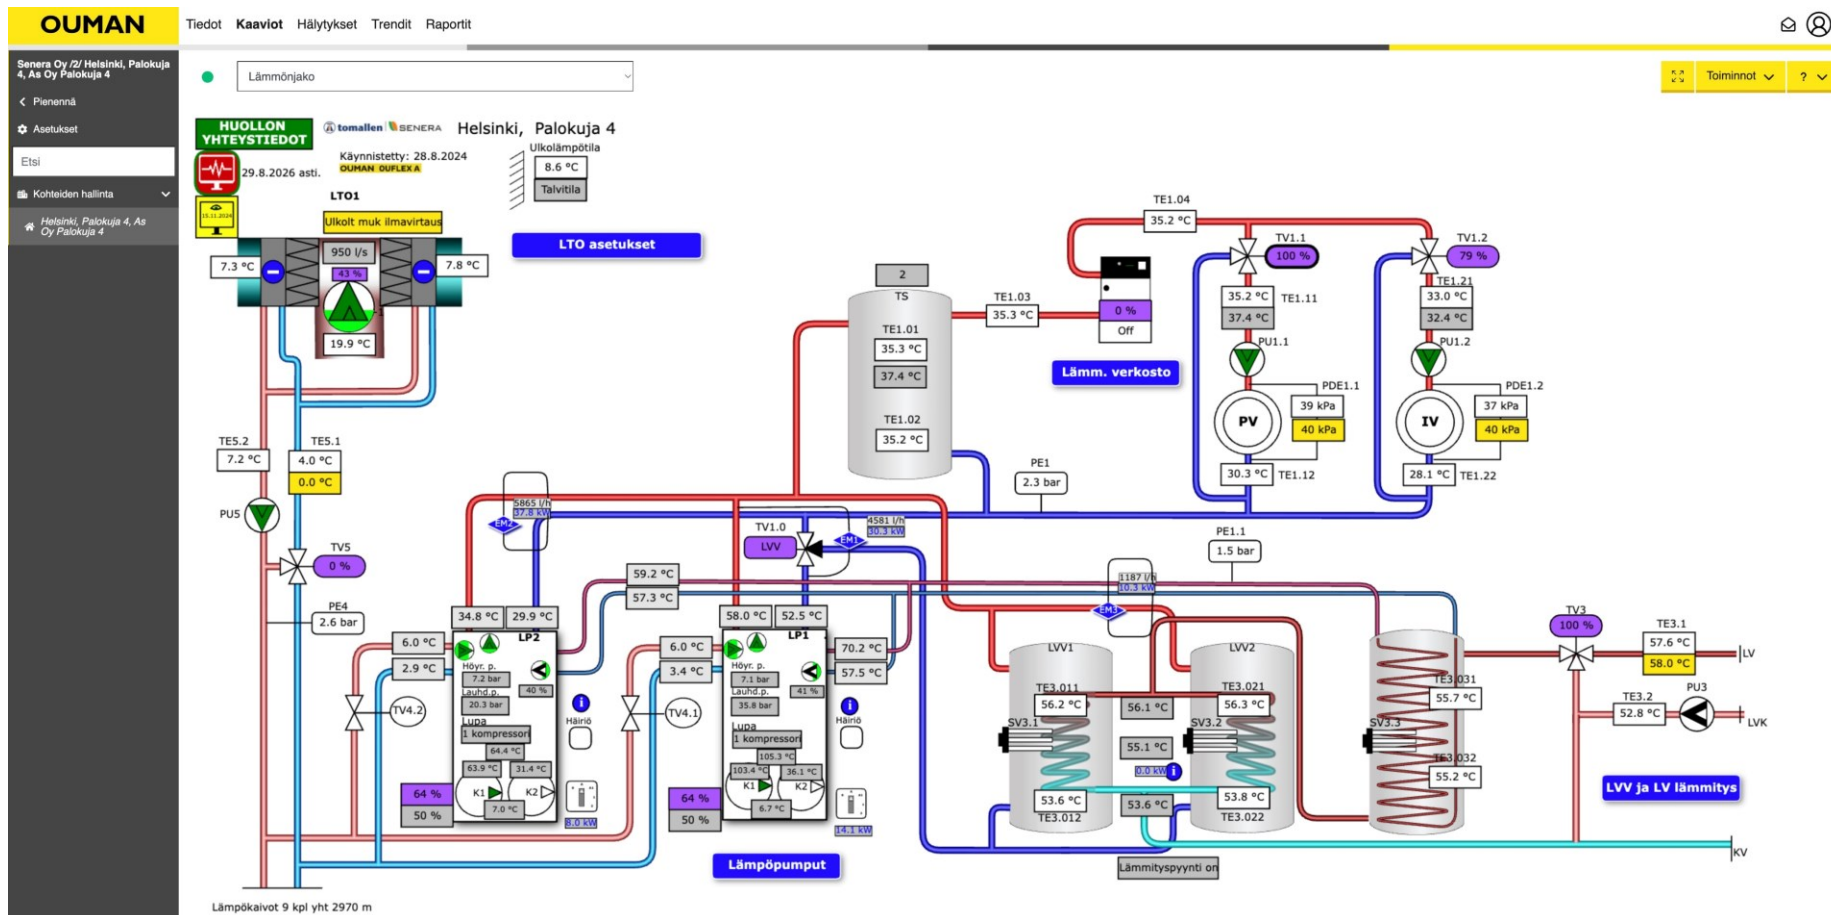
OUMAN

Tiedot Kaaviot Hälytykset Trendit Raportit

Senera Oy /2/ Helsinki, Palokuja 4, As Oy Palokuja 4

Pienennä

Asetukset

Etsi

Kohteiden hallinta

Helsinki, Palokuja 4, As Oy Palokuja 4

Lämmönjako

Toiminnot

?

HUOLLON YHTEYSTIEDOT

tomallen SENERA

Helsinki, Palokuja 4

29.8.2026 asti.

Käynnistetty: 28.8.2024

OUMAN OUFLEX A

Ulkolämpötila

8.6 °C

Talvitila

LTO1

Ulkolt muk ilmavirtaus

950 l/s

43 %

7.3 °C

7.8 °C

19.9 °C

LTO asetukset

TE1.04

35.2 °C

TV1.1

100 %

TV1.2

79 %

2

TS

TE1.03

35.3 °C

0 %

Off

TE1.01

35.3 °C

37.4 °C

TE1.02

35.2 °C

Lämm. verkosto

35.2 °C

TE1.11

37.4 °C

PU1.1

PDE1.1

39 kPa

40 kPa

PV

30.3 °C

TE1.12

TE1.21

33.0 °C

32.4 °C

PU1.2

PDE1.2

37 kPa

40 kPa

IV

28.1 °C

TE1.22

TE5.2

7.2 °C

TE5.1

4.0 °C

0.0 °C

PU5

TV5

0 %

PE4

2.6 bar

PE1

2.3 bar

PE1.1

1.5 bar

5865 l/h

37.8 kW

EM2

TV1.0

LVV

EM1

4581 l/h

30.3 kW

59.2 °C

57.3 °C

1187 l/h

10.3 kW

EM3

34.8 °C

29.9 °C

LP2

6.0 °C

2.9 °C

Höyr. p.

7.2 bar

Lauhd.p.

20.3 bar

40 %

Lupa

1 kompressori

64.4 °C

63.9 °C

31.4 °C

K1

K2

7.0 °C

TV4.2

Häiriö

64 %

50 %

8.0 kW

58.0 °C

52.5 °C

LP1

6.0 °C

3.4 °C

Höyr. p.

7.1 bar

Lauhd.p.

35.8 bar

41 %

Lupa

1 kompressori

105.3 °C

103.4 °C

36.1 °C

K1

K2

6.7 °C

TV4.1

70.2 °C

57.5 °C

Häiriö

64 %

50 %

14.1 kW

Lämpöpumput

LVV1

TE3.011

SV3.1

56.2 °C

53.6 °C

TE3.012

56.1 °C

55.1 °C

0.0 kW

53.6 °C

LVV2

TE3.021

SV3.2

56.3 °C

53.8 °C

TE3.022

SV3.3

TE3.031

55.7 °C

TE3.032

55.2 °C

TV3

100 %

TE3.1

57.6 °C

58.0 °C

LV

TE3.2

52.8 °C

PU3

LVK

LVV ja LV lämmitys

KV

Lämmityspyynti on

Lämpökaivot 9 kpl yht 2970 m